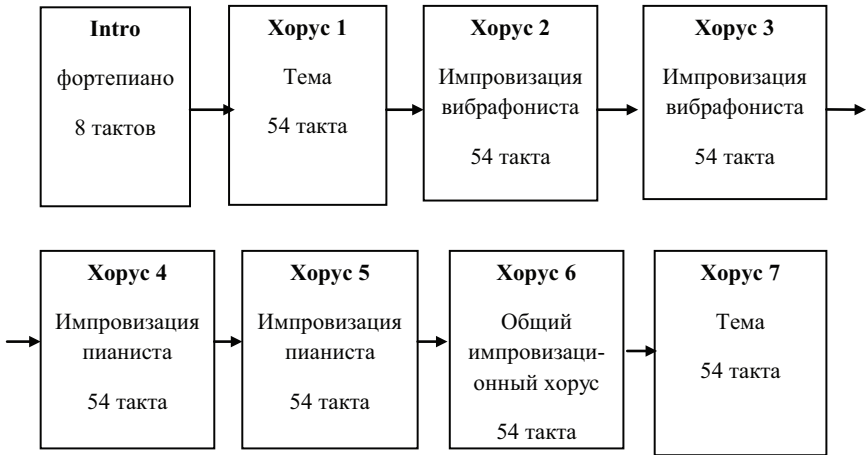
**Intro**

фортепиано

8 тактов

**Хорус 1**

Тема

54 такта

**Хорус 2**

Импровизация вибрафониста

54 такта

**Хорус 3**

Импровизация вибрафониста

54 такта

**Хорус 4**

Импровизация пианиста

54 такта

**Хорус 5**

Импровизация пианиста

54 такта

**Хорус 6**

Общий импровизационный хорус

54 такта

**Хорус 7**

Тема

54 такта